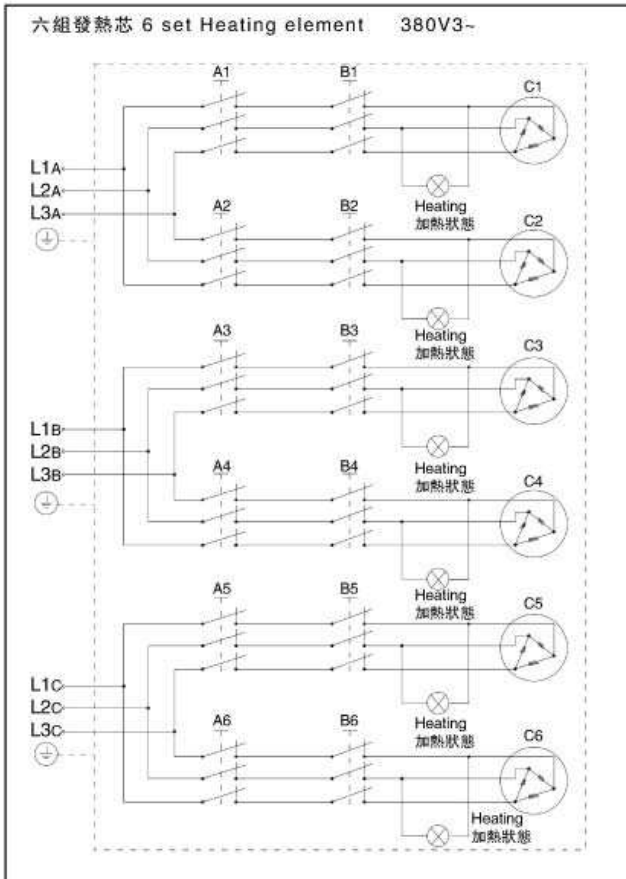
六組發熱芯 6 set Heating element 380V3~

A1
B1
C1
L1A
L2A
L3A
Heating
加熱狀態
A2
B2
C2
Heating
加熱狀態
A3
B3
C3
L1B
L2B
L3B
Heating
加熱狀態
A4
B4
C4
Heating
加熱狀態
A5
B5
C5
L1C
L2C
L3C
Heating
加熱狀態
A6
B6
C6
Heating
加熱狀態